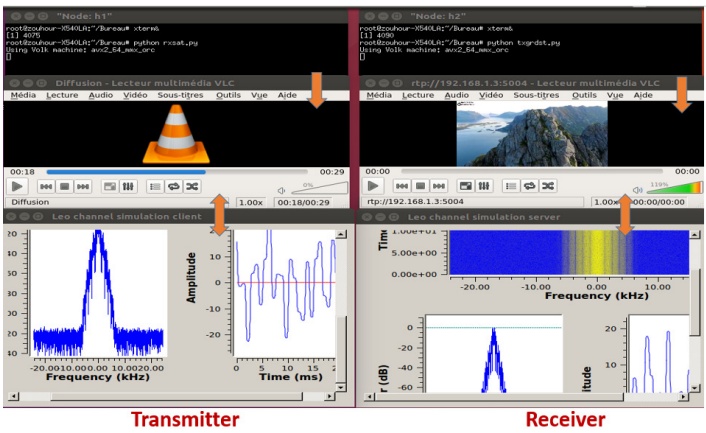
"Node: h1"
root@zouhour-X540LA:~/Bureau# xterm&
[1] 4075
root@zouhour-X540LA:~/Bureau# python rxsat.py
Using Volk machine: avx2_64_mmx_orc
[]

Diffusion - Lecteur multimédia VLC
Média Lecture Audio Vidéo Sous-titres Outils Vue Aide
00:18 00:29
0%
Diffusion 1.00x 00:18/00:29

Leo channel simulation client
20
10
0
-10
-20
-30
-40
-20.000.000 10.00020.000
Frequency (kHz)

Amplitude
20
10
0
-10
-20
-30
0 5 10 15
Time (ms)

"Node: h2"
root@zouhour-X540LA:~/Bureau# xterm&
[1] 4090
root@zouhour-X540LA:~/Bureau# python txgrdst.py
Using Volk machine: avx2_64_mmx_orc
[]

rtp://192.168.1.3:5004 - Lecteur multimédia VLC
Média Lecture Audio Vidéo Sous-titres Outils Vue Aide
00:00 00:00
118%
rtp://192.168.1.3:5004 1.00x 00:00/00:00

Leo channel simulation server
Time
1.000e+01
5.000e+00
0.000e+00
-20.00 -10.00 0.00 10.00
Frequency (kHz)

0
-20
-40
-60
r (dB)

20
10
0
itude

Transmitter

Receiver